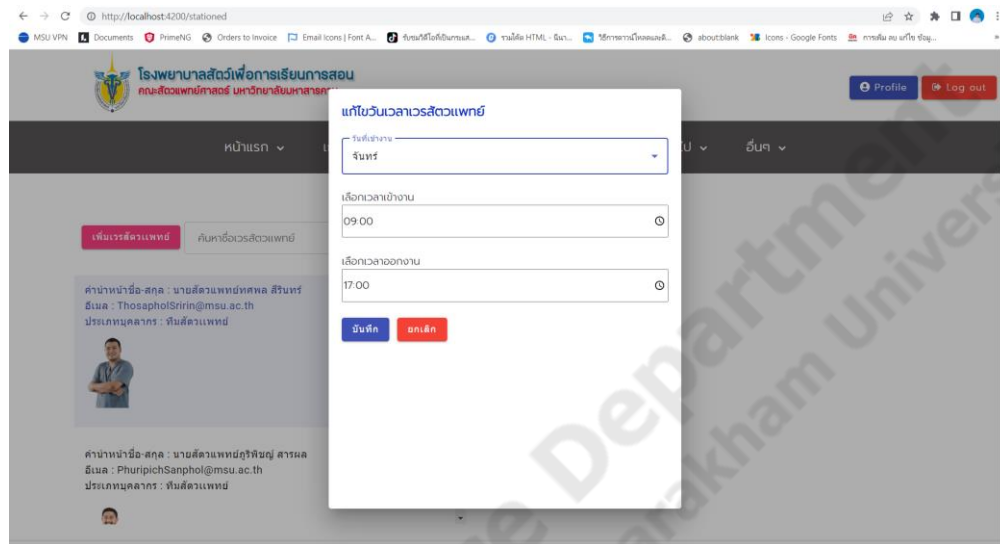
http://localhost:4200/stationed

MSU VPN Documents PrimeNG Orders to Invoice Email Icons | Font A... รับชมวิดีโอได้เป็นภาษาแ... รวมโค้ด HTML - นินา... วิธีการดาวน์โหลดและติ... about:blank Icons - Google Fonts การเพิ่ม ลบ แก้ไข ข้อมู...

โรงพยาบาลสัตว์เพื่อการเรียนการสอน
คณะสัตวแพทยศาสตร์ มหาวิทยาลัยมหาสารคาม

Profile Log out

หน้าแรก อื่นๆ

เพิ่มเวรสัตวแพทย์ ค้นหาชื่อเวรสัตวแพทย์

คำนำหน้าชื่อ-สกุล : นายสัตวแพทย์ทศพล สิรินทร์
อีเมล : ThosapholSririn@msu.ac.th
ประเภทบุคลากร : ทีมสัตวแพทย์

คำนำหน้าชื่อ-สกุล : นายสัตวแพทย์ภูริพิชญ์ สารผล
อีเมล : PhuripichSanphol@msu.ac.th
ประเภทบุคลากร : ทีมสัตวแพทย์

แก้ไขวันเวลาเวรสัตวแพทย์

วันที่เข้างาน
จันทร์

เลือกเวลาเข้างาน
09:00

เลือกเวลาออกงาน
17:00

บันทึก ยกเลิก

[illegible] Department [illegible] Mahasarakham University